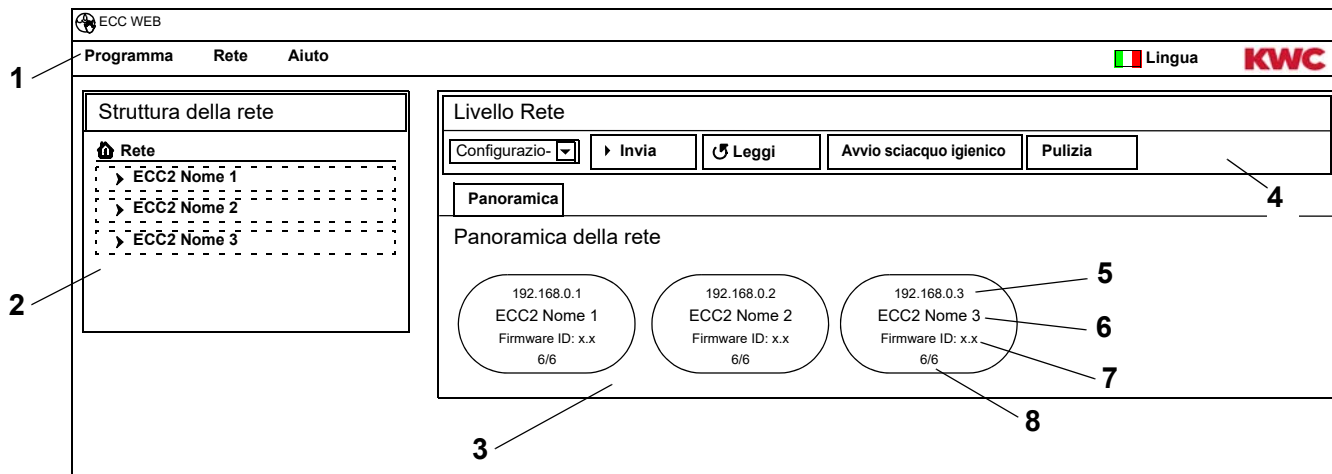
ECC WEB

Programma Rete Aiuto

Lingua KWC

1

Struttura della rete

Rete

ECC2 Nome 1

ECC2 Nome 2

ECC2 Nome 3

2

Livello Rete

Configurazio- Invia Leggi Avvio sciacquo igienico Pulizia

4

Panoramica

Panoramica della rete

192.168.0.1
ECC2 Nome 1
Firmware ID: x.x
6/6

192.168.0.2
ECC2 Nome 2
Firmware ID: x.x
6/6

192.168.0.3
ECC2 Nome 3
Firmware ID: x.x
6/6

5

6

7

8

3